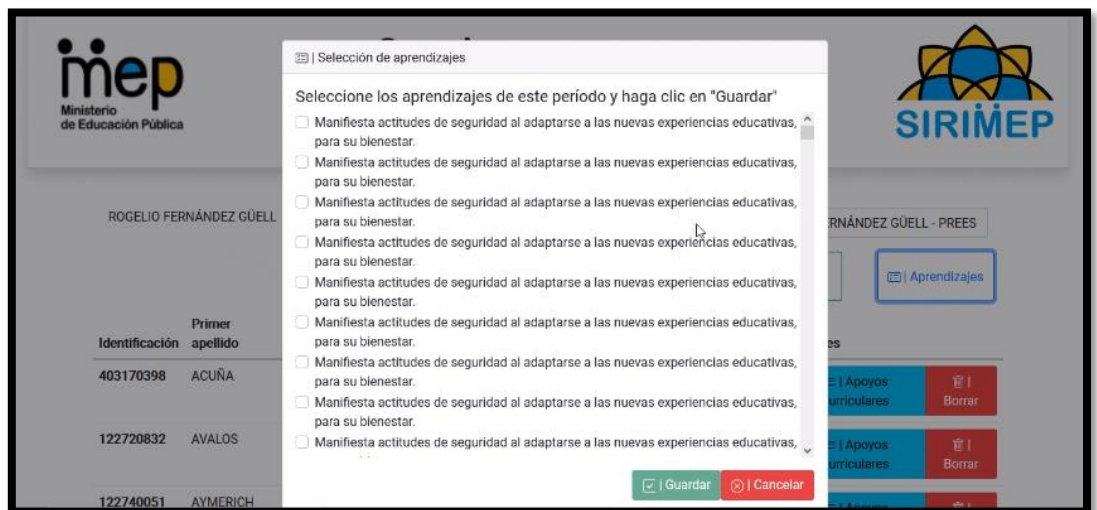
mep
Ministerio de Educación Pública

SIRIMEP

| Selección de aprendizajes

Seleccione los aprendizajes de este período y haga clic en "Guardar"

Manifiesta actitudes de seguridad al adaptarse a las nuevas experiencias educativas, para su bienestar.
Manifiesta actitudes de seguridad al adaptarse a las nuevas experiencias educativas, para su bienestar.
Manifiesta actitudes de seguridad al adaptarse a las nuevas experiencias educativas, para su bienestar.
Manifiesta actitudes de seguridad al adaptarse a las nuevas experiencias educativas, para su bienestar.
Manifiesta actitudes de seguridad al adaptarse a las nuevas experiencias educativas, para su bienestar.
Manifiesta actitudes de seguridad al adaptarse a las nuevas experiencias educativas, para su bienestar.
Manifiesta actitudes de seguridad al adaptarse a las nuevas experiencias educativas, para su bienestar.
Manifiesta actitudes de seguridad al adaptarse a las nuevas experiencias educativas, para su bienestar.
Manifiesta actitudes de seguridad al adaptarse a las nuevas experiencias educativas, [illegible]

| Guardar | Cancelar

ROGELIO FERNÁNDEZ GÜELL
RNÁNDEZ GÜELL - PREES
| Aprendizajes

| Identificación | Primer apellido |
|---|---|
| 403170398 | ACUÑA |
| 122720832 | AVALOS |
| 122740051 | AYMERICH |

es
| Apoyos urriculares
| Borrar
| Apoyos urriculares
| Borrar